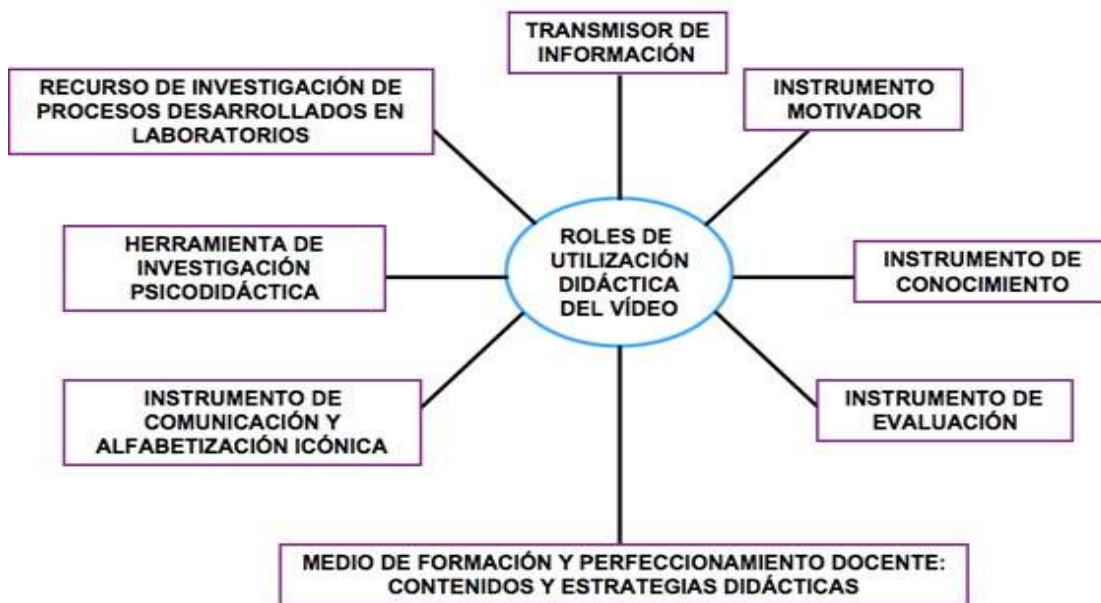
TRANSMISOR DE INFORMACIÓN

RECURSO DE INVESTIGACIÓN DE PROCESOS DESARROLLADOS EN LABORATORIOS

INSTRUMENTO MOTIVADOR

HERRAMIENTA DE INVESTIGACIÓN PSICODIDÁCTICA

ROLES DE UTILIZACIÓN DIDÁCTICA DEL VÍDEO

INSTRUMENTO DE CONOCIMIENTO

INSTRUMENTO DE COMUNICACIÓN Y ALFABETIZACIÓN ICÓNICA

INSTRUMENTO DE EVALUACIÓN

MEDIO DE FORMACIÓN Y PERFECCIONAMIENTO DOCENTE: CONTENIDOS Y ESTRATEGIAS DIDÁCTICAS